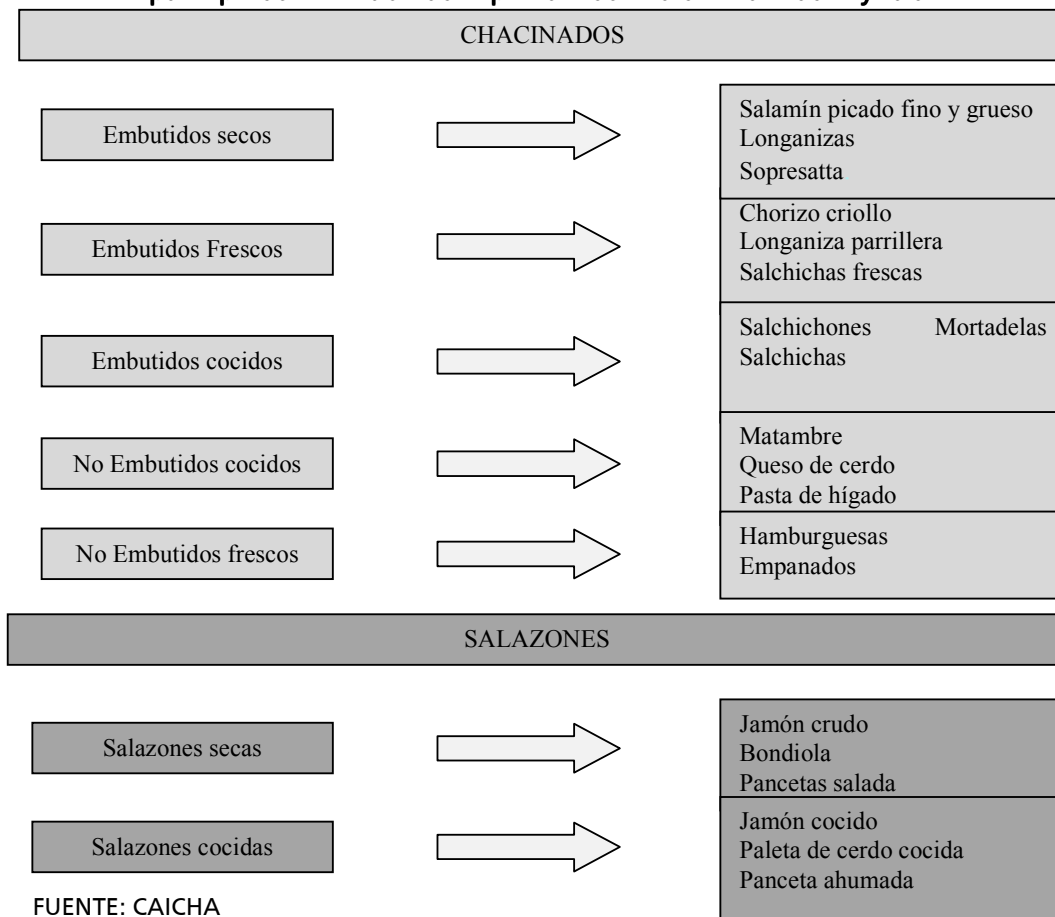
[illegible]

CHACINADOS

Embutidos secos

Salamín picado fino y grueso
Longanizas
Sopresatta

Embutidos Frescos

Chorizo criollo
Longaniza parrillera
Salchichas frescas

Embutidos cocidos

Salchichones Mortadelas
Salchichas

No Embutidos cocidos

Matambre
Queso de cerdo
Pasta de hígado

No Embutidos frescos

Hamburguesas
Empanados

SALAZONES

Salazones secas

Jamón crudo
Bondiola
Pancetas salada

Salazones cocidas

Jamón cocido
Paleta de cerdo cocida
Panceta ahumada

FUENTE: CAICHA